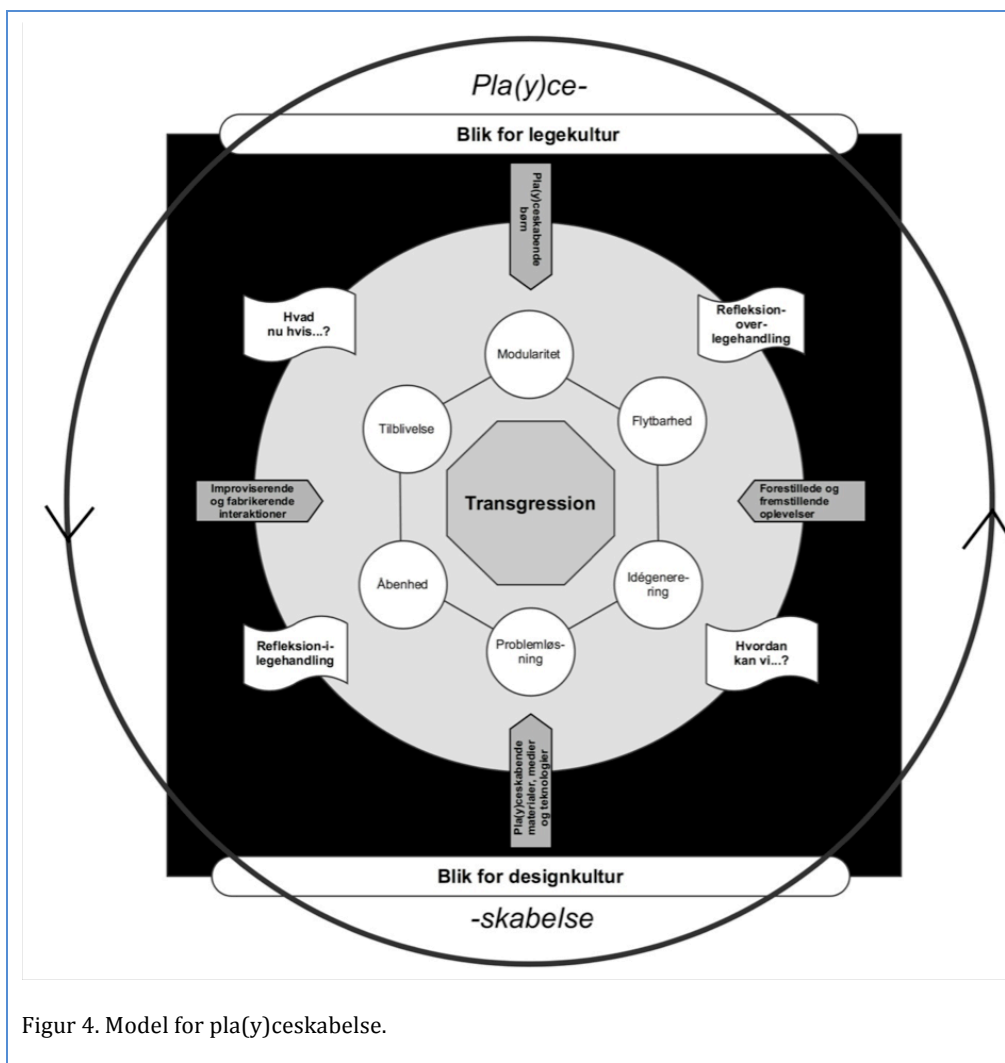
Pla(y)ce-

Blik for legekultur

Pla(y)ceskabende børn

Hvad nu hvis...?

Refleksion-over-legehandling

Modularitet

Tilblivelse

Flytbarhed

Improviserende og fabrikerende interaktioner

Transgression

Forestillede og fremstillende oplevelser

Åbenhed

Idégenerering

Problemløsning

Refleksion-i-legehandling

Hvordan kan vi...?

Pla(y)ceskabende materialer, medier og teknologier

Blik for designkultur

-skabelse

Figur 4. Model for pla(y)ceskabelse.